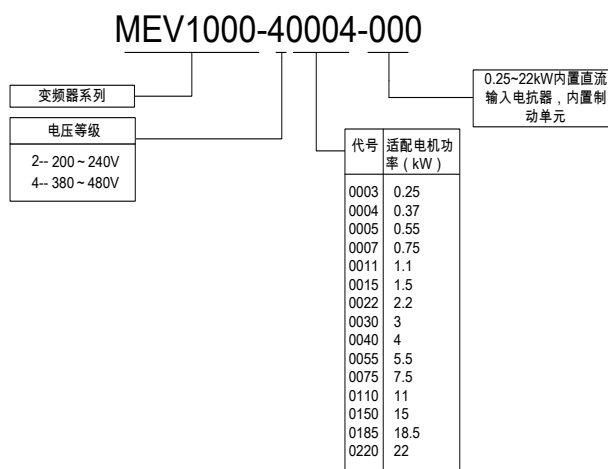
MEV1000-40004-000

变频器系列

电压等级

2-- 200～240V
4-- 380～480V

| 代号 | 适配电机功率（kW） |
|---|---|
| 0003 | 0.25 |
| 0004 | 0.37 |
| 0005 | 0.55 |
| 0007 | 0.75 |
| 0011 | 1.1 |
| 0015 | 1.5 |
| 0022 | 2.2 |
| 0030 | 3 |
| 0040 | 4 |
| 0055 | 5.5 |
| 0075 | 7.5 |
| 0110 | 11 |
| 0150 | 15 |
| 0185 | 18.5 |
| 0220 | 22 |

0.25~22kW内置直流输入电抗器，内置制动单元